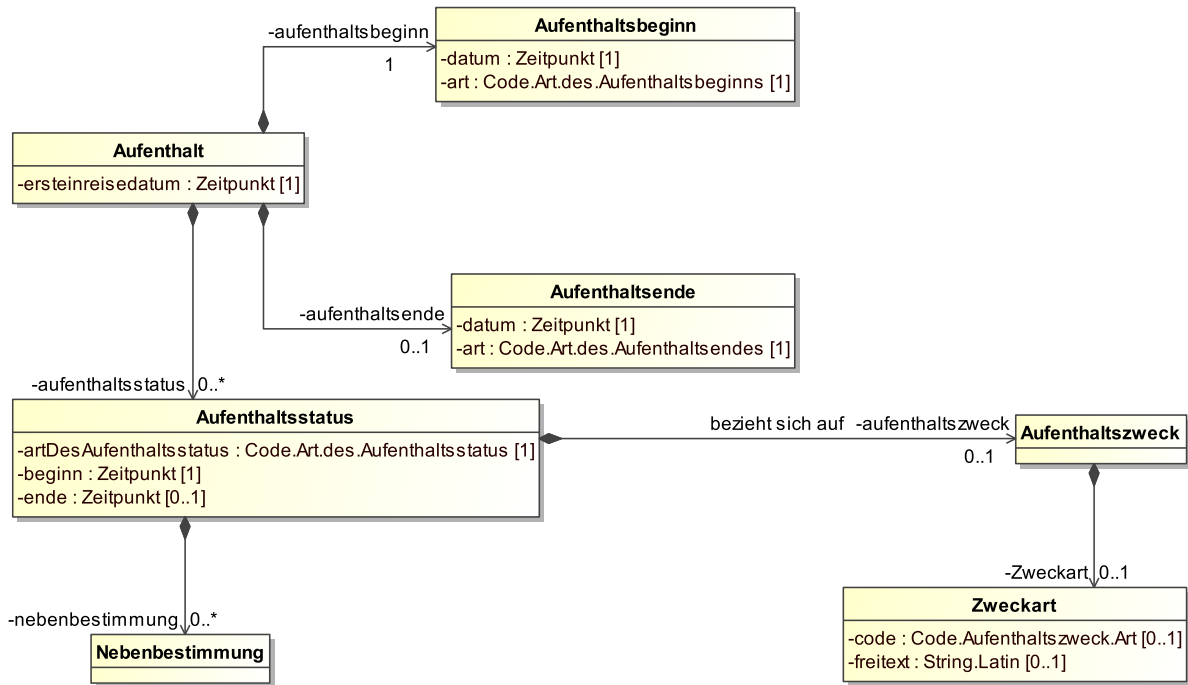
-aufenthaltsbeginn

1

Aufenthaltsbeginn

-datum : Zeitpunkt [1]
-art : Code.Art.des.Aufenthaltsbeginns [1]

Aufenthalt

-ersteinreisedatum : Zeitpunkt [1]

Aufenthaltsende

-aufenthaltsende

0..1

-datum : Zeitpunkt [1]
-art : Code.Art.des.Aufenthaltsendes [1]

-aufenthaltsstatus 0..*

Aufenthaltsstatus

-artDesAufenthaltsstatus : Code.Art.des.Aufenthaltsstatus [1]
-beginn : Zeitpunkt [1]
-ende : Zeitpunkt [0..1]

bezieht sich auf -aufenthaltszweck

0..1

Aufenthaltszweck

-Zweckart 0..1

Zweckart

-code : Code.Aufenthaltszweck.Art [0..1]
-freitext : String.Latin [0..1]

-nebenbestimmung 0..*

Nebenbestimmung